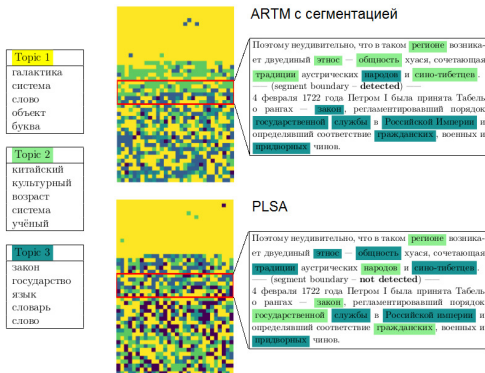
Topic 1
галактика
система
слово
объект
буква

Topic 2
китайский
культурный
возраст
система
учёный

Topic 3
закон
государство
язык
словарь
слово

ARTM с сегментацией

Поэтому неудивительно, что в таком регионе возникает двуединый этнос — общность хуася, сочетающая традиции аустрических народов и сино-тибетцев.
—— (segment boundary – detected) ——
4 февраля 1722 года Петром I была принята Табель о рангах — закон, регламентировавший порядок государственной службы в Российской Империи и определявший соответствие гражданских, военных и придворных чинов.

PLSA

Поэтому неудивительно, что в таком регионе возникает двуединый этнос — общность хуася, сочетающая традиции аустрических народов и сино-тибетцев.
—— (segment boundary – not detected) ——
4 февраля 1722 года Петром I была принята Табель о рангах — закон, регламентировавший порядок государственной службы в Российской Империи и определявший соответствие гражданских, военных и придворных чинов.